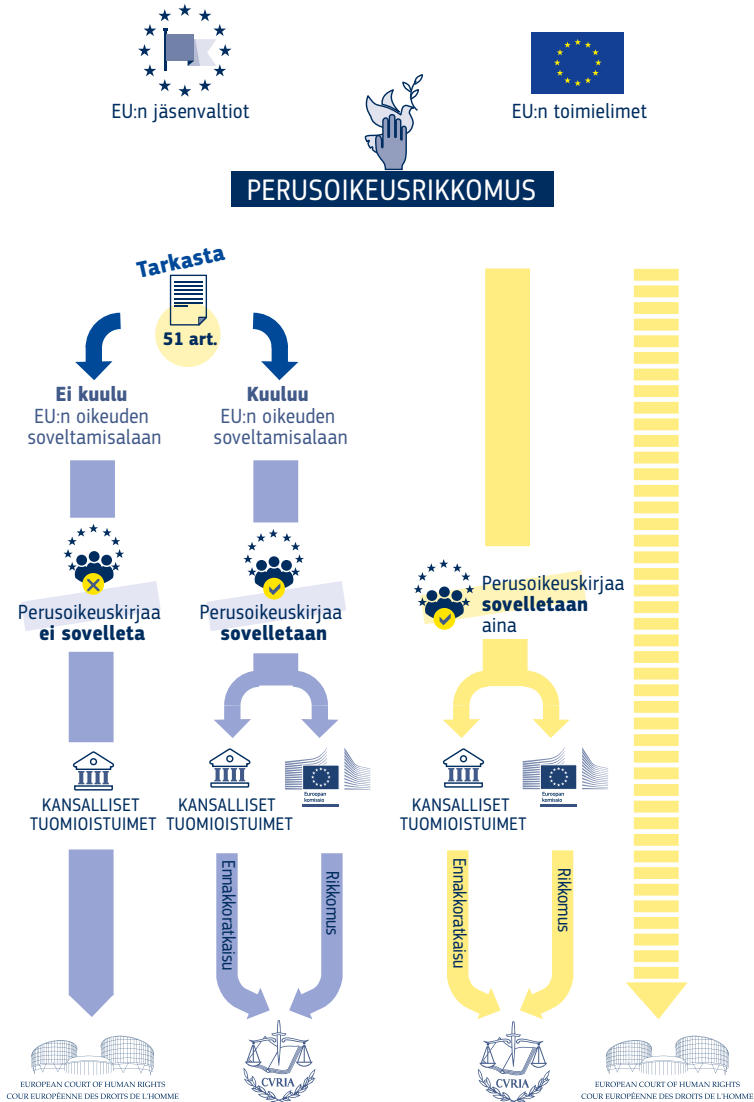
EU:n jäsenvaltiot

EU:n toimielimet

PERUSOIKEUSRIKKOMUS

Tarkasta

51 art.

**Ei kuulu** EU:n oikeuden soveltamisalaan

**Kuuluu** EU:n oikeuden soveltamisalaan

Perusoikeuskirjaa **ei sovelleta**

Perusoikeuskirjaa **sovelletaan**

Perusoikeuskirjaa **sovelletaan** aina

KANSALLISET TUOMIOISTUIMET

KANSALLISET TUOMIOISTUIMET

Euroopan komissio

KANSALLISET TUOMIOISTUIMET

Euroopan komissio

Ennakkoratkaisu

Rikkomus

Ennakkoratkaisu

Rikkomus

EUROPEAN COURT OF HUMAN RIGHTS
COUR EUROPÉENNE DES DROITS DE L'HOMME

CVRIA

CVRIA

EUROPEAN COURT OF HUMAN RIGHTS
COUR EUROPÉENNE DES DROITS DE L'HOMME